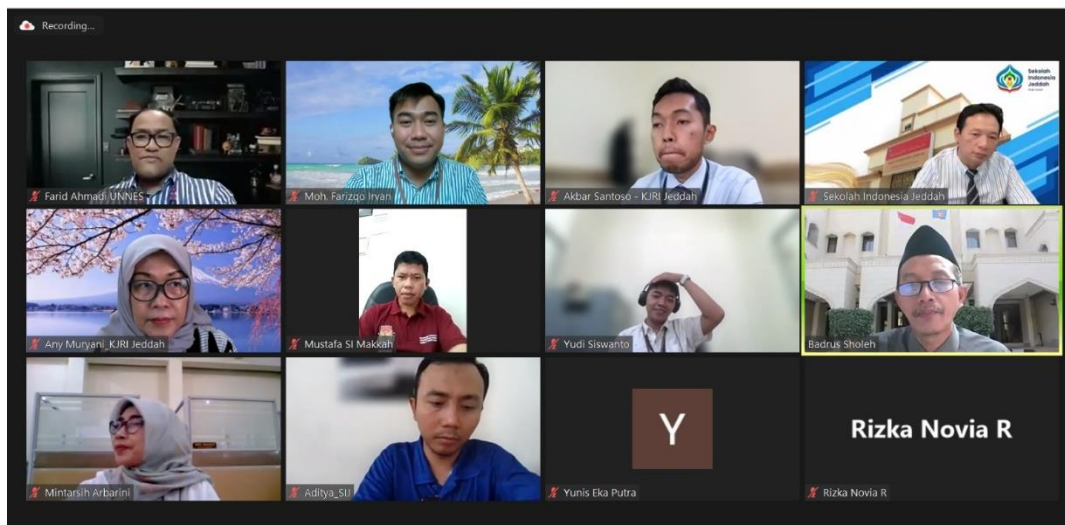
Recording...

Farid Ahmadi UNNES

Moh. Farizqo Irvan

Akbar Santoso - KJRI Jeddah

Sekolah Indonesia Jeddah

Sekolah Indonesia Jeddah

Any Muryani_KJRI Jeddah

Mustafa SI Makkah

Yudi Siswanto

Badrus Sholeh

Mintarsih Arbarini

Aditya_SIJ

Y

Yunis Eka Putra

Rizka Novia R

Rizka Novia R